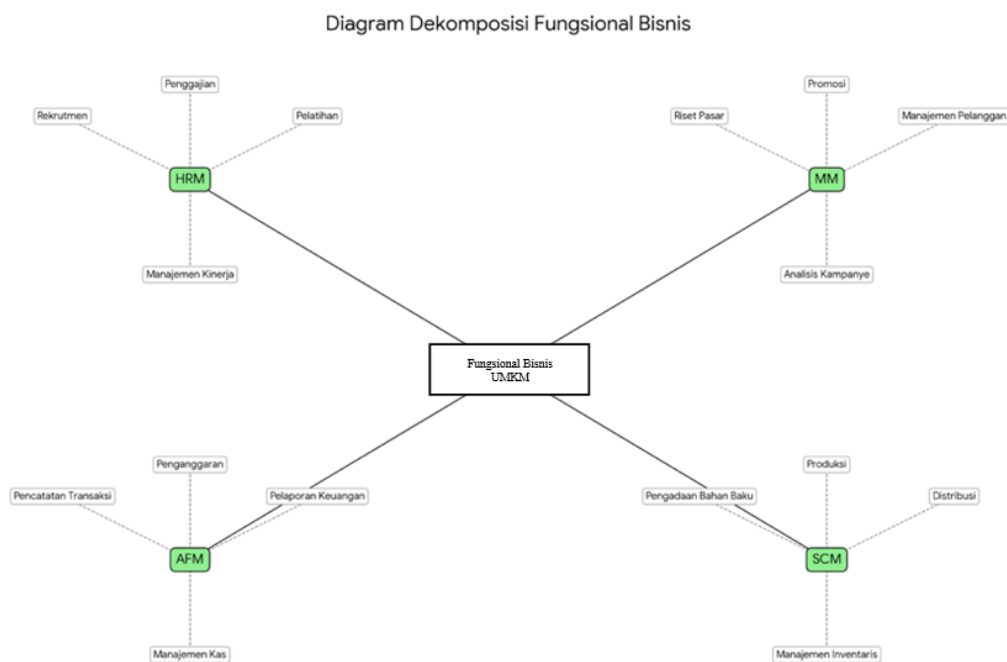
Diagram Dekomposisi Fungsional Bisnis

Penggajian

Rekrutmen

Pelatihan

HRM

Manajemen Kinerja

Promosi

Riset Pasar

Manajemen Pelanggan

MM

Analisis Kampanye

Fungsional Bisnis UMKM

Penganggaran

Pencatatan Transaksi

Pelaporan Keuangan

AFM

Manajemen Kas

Produksi

Pengadaan Bahan Baku

Distribusi

SCM

Manajemen Inventaris